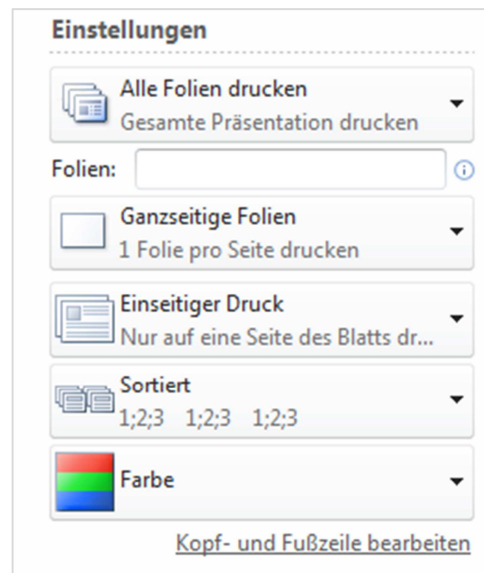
Einstellungen

Alle Folien drucken
Gesamte Präsentation drucken

Folien:

Ganzseitige Folien
1 Folie pro Seite drucken

Einseitiger Druck
Nur auf eine Seite des Blatts dr...

Sortiert
1;2;3 1;2;3 1;2;3

Farbe

Kopf- und Fußzeile bearbeiten